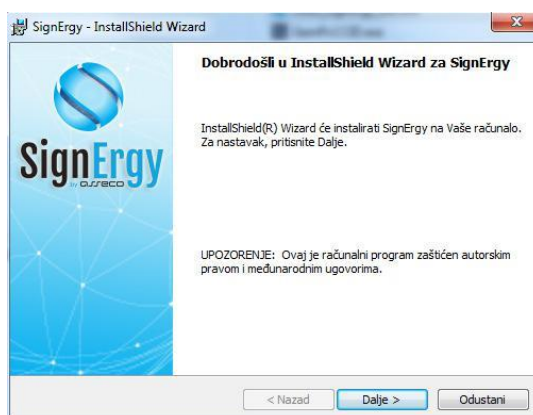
SignErgy - InstallShield Wizard

SignErgy
by asseco

Dobrodošli u InstallShield Wizard za SignErgy

InstallShield(R) Wizard će instalirati SignErgy na Vaše računalo. Za nastavak, pritisnite Dalje.

UPOZORENJE: Ovaj je računalni program zaštićen autorskim pravom i međunarodnim ugovorima.

< Nazad
Dalje >
Odustani